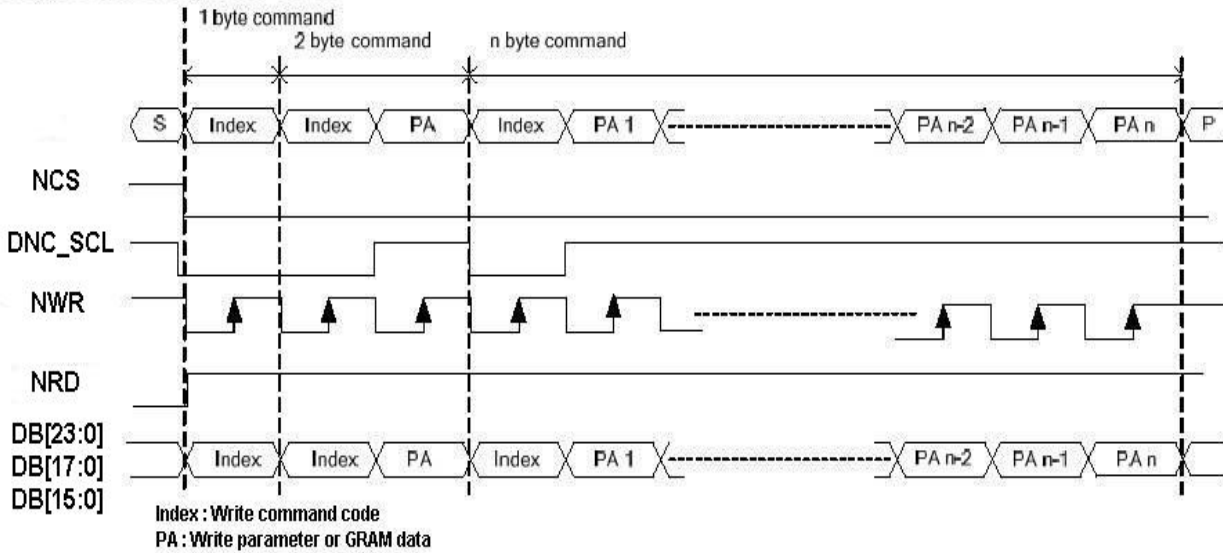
1 byte command
2 byte command
n byte command

S
Index
Index
PA
Index
PA 1
PA n-2
PA n-1
PA n
P

NCS
DNC_SCL
NWR
NRD
DB[23:0]
DB[17:0]
DB[15:0]

Index
Index
PA
Index
PA 1
PA n-2
PA n-1
PA n

Index : Write command code
PA : Write parameter or GRAM data